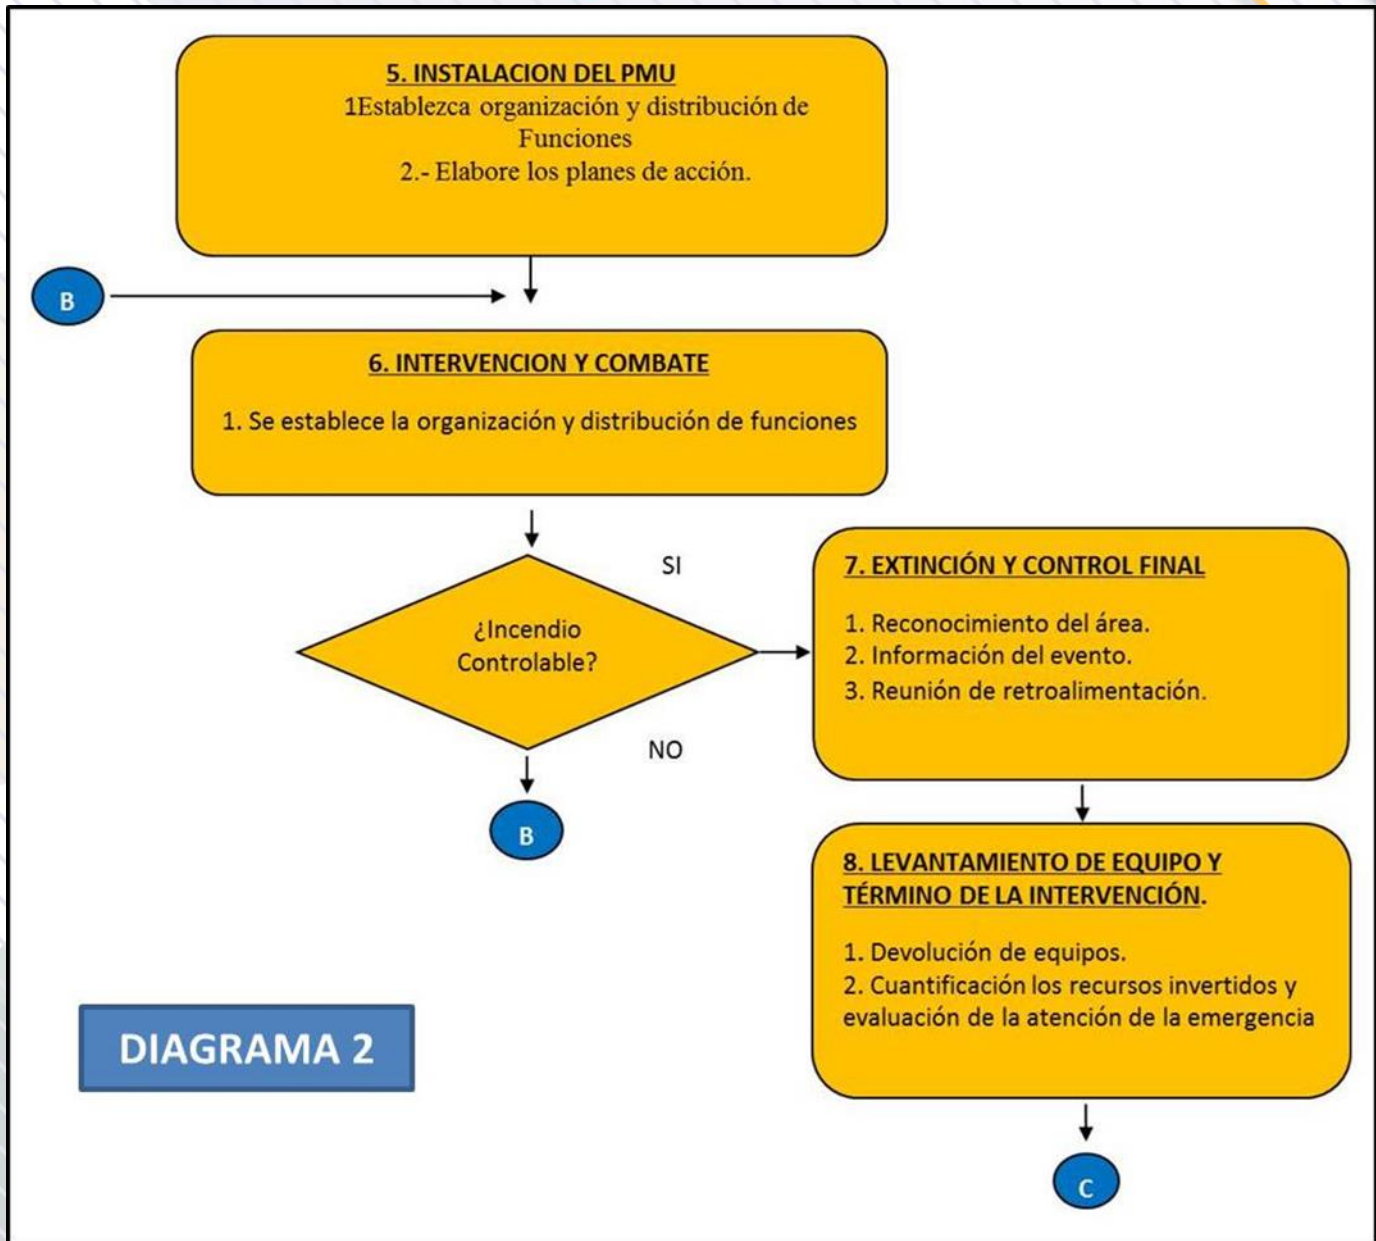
5. INSTALACION DEL PMU
1Establezca organización y distribución de Funciones
2.- Elabore los planes de acción.

B

6. INTERVENCION Y COMBATE
1. Se establece la organización y distribución de funciones

¿Incendio Controlable?

SI

NO

B

7. EXTINCIÓN Y CONTROL FINAL
1. Reconocimiento del área.
2. Información del evento.
3. Reunión de retroalimentación.

8. LEVANTAMIENTO DE EQUIPO Y TÉRMINO DE LA INTERVENCIÓN.
1. Devolución de equipos.
2. Cuantificación los recursos invertidos y evaluación de la atención de la emergencia

C

DIAGRAMA 2